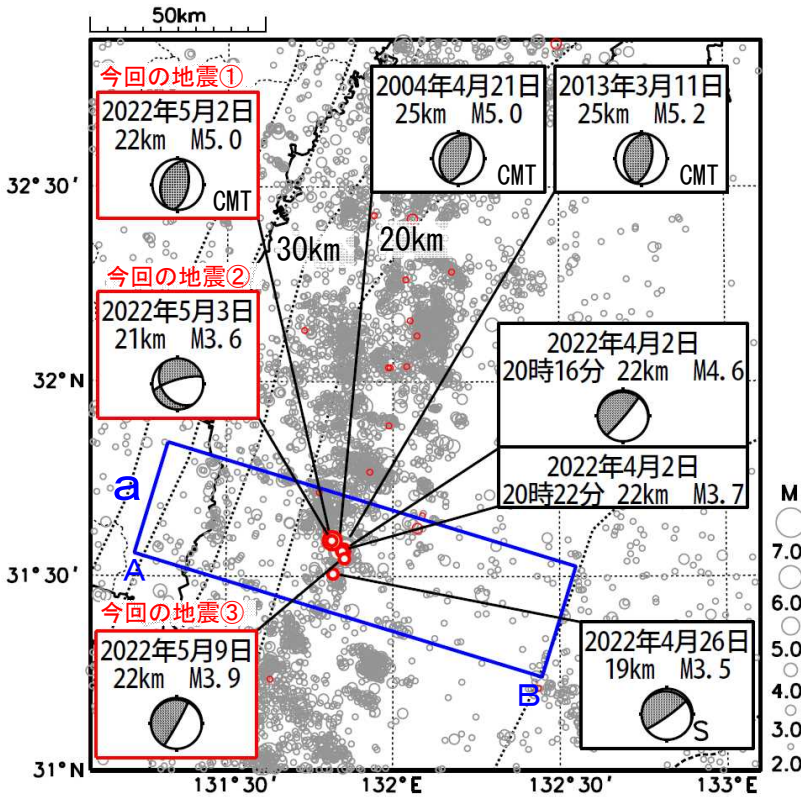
50km

今回の地震①
2022年5月2日
22km M5.0
CMT

2004年4月21日
25km M5.0
CMT

2013年3月11日
25km M5.2
CMT

32° 30′

30km

20km

今回の地震②
2022年5月3日
21km M3.6

32° N

2022年4月2日
20時16分 22km M4.6

2022年4月2日
20時22分 22km M3.7

a

A

31° 30′

今回の地震③
2022年5月9日
22km M3.9

2022年4月26日
19km M3.5
S

B

31° N

131° 30′

132° E

132° 30′

133° E

M
7.0
6.0
5.0
4.0
3.0
2.0